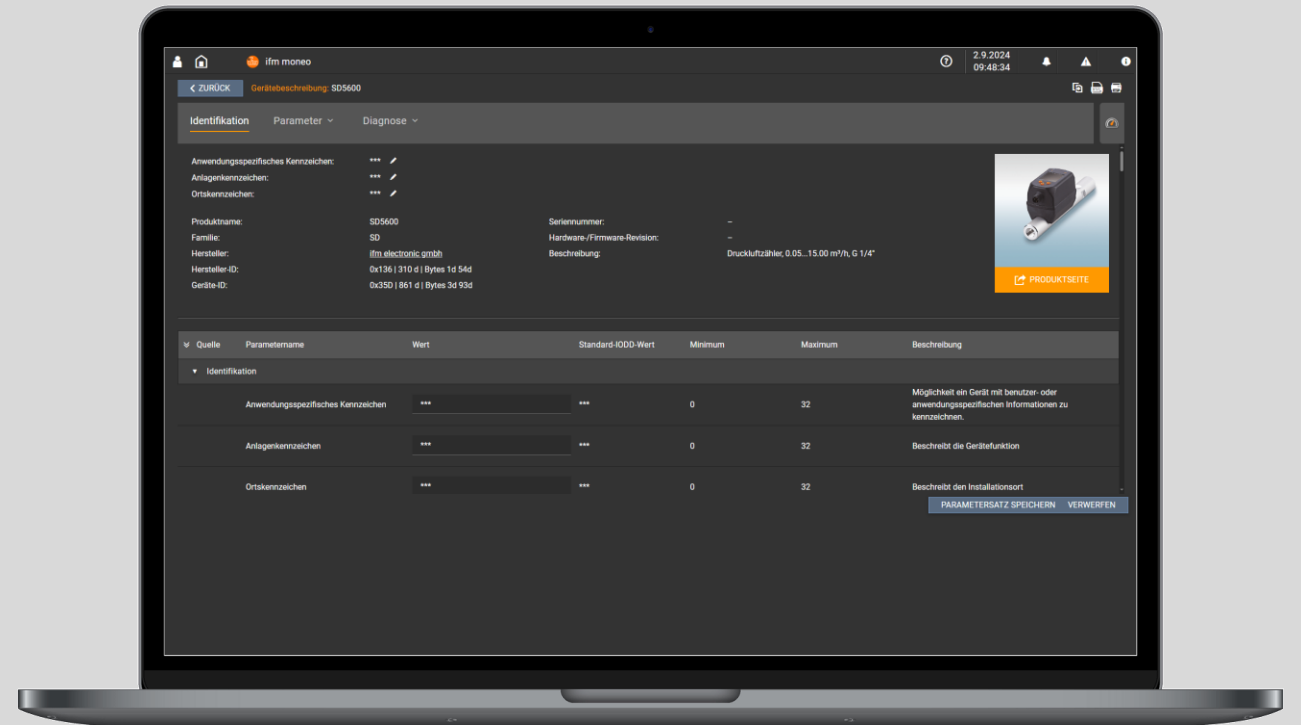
ifm moneo

2.9.2024
09:48:34

ZURÜCK Gerätebeschreibung: SD5600

Identifikation Parameter Diagnose

Anwendungsspezifisches Kennzeichen: ***
Anlagenkennzeichen: ***
Ortskennzeichen: ***

Produktname: SD5600
Familie: SD
Hersteller: ifm electronic gmbh
Hersteller-ID: 0x136 | 310 d | Bytes 1d 54d
Geräte-ID: 0x35D | 861 d | Bytes 3d 93d

Seriennummer: –
Hardware-/Firmware-Revision: –
Beschreibung: Druckluftzähler, 0.05...15.00 m³/h, G 1/4"

PRODUKTSEITE

| Quelle | Parametername | Wert | Standard-IODD-Wert | Minimum | Maximum | Beschreibung |
|---|---|---|---|---|---|---|
| Identifikation | | | | | | |
| | Anwendungsspezifisches Kennzeichen | *** | *** | 0 | 32 | Möglichkeit ein Gerät mit benutzer- oder anwendungsspezifischen Informationen zu kennzeichnen. |
| | Anlagenkennzeichen | *** | *** | 0 | 32 | Beschreibt die Gerätefunktion |
| | Ortskennzeichen | *** | *** | 0 | 32 | Beschreibt den Installationsort |

PARAMETERSATZ SPEICHERN VERWERFEN